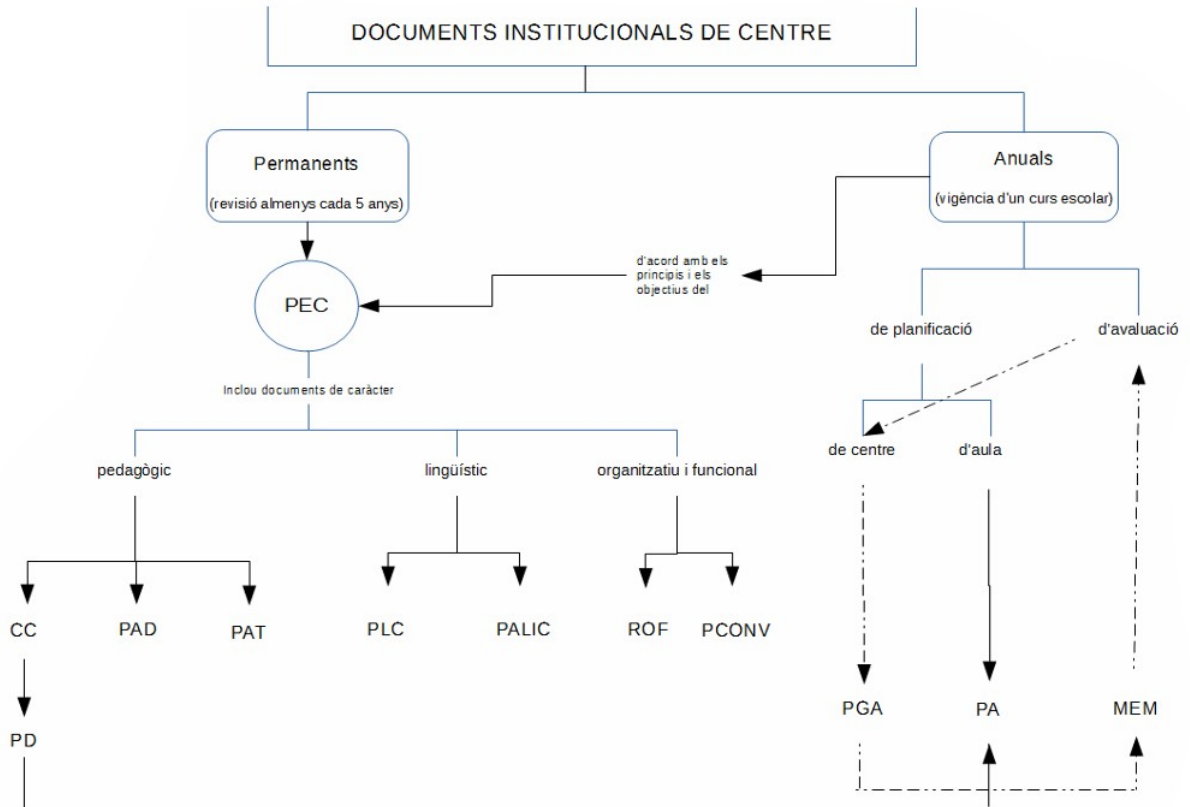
DOCUMENTS INSTITUCIONALS DE CENTRE

Permanents

(revisió almenys cada 5 anys)

Anuals

(vigència d'un curs escolar)

d'acord amb els principis i els objectius del

PEC

Inclou documents de caràcter

pedagògic

lingüístic

organitzatiu i funcional

CC

PAD

PAT

PLC

PALIC

ROF

PCONV

PD

de planificació

d'avaluació

de centre

d'aula

PGA

PA

MEM